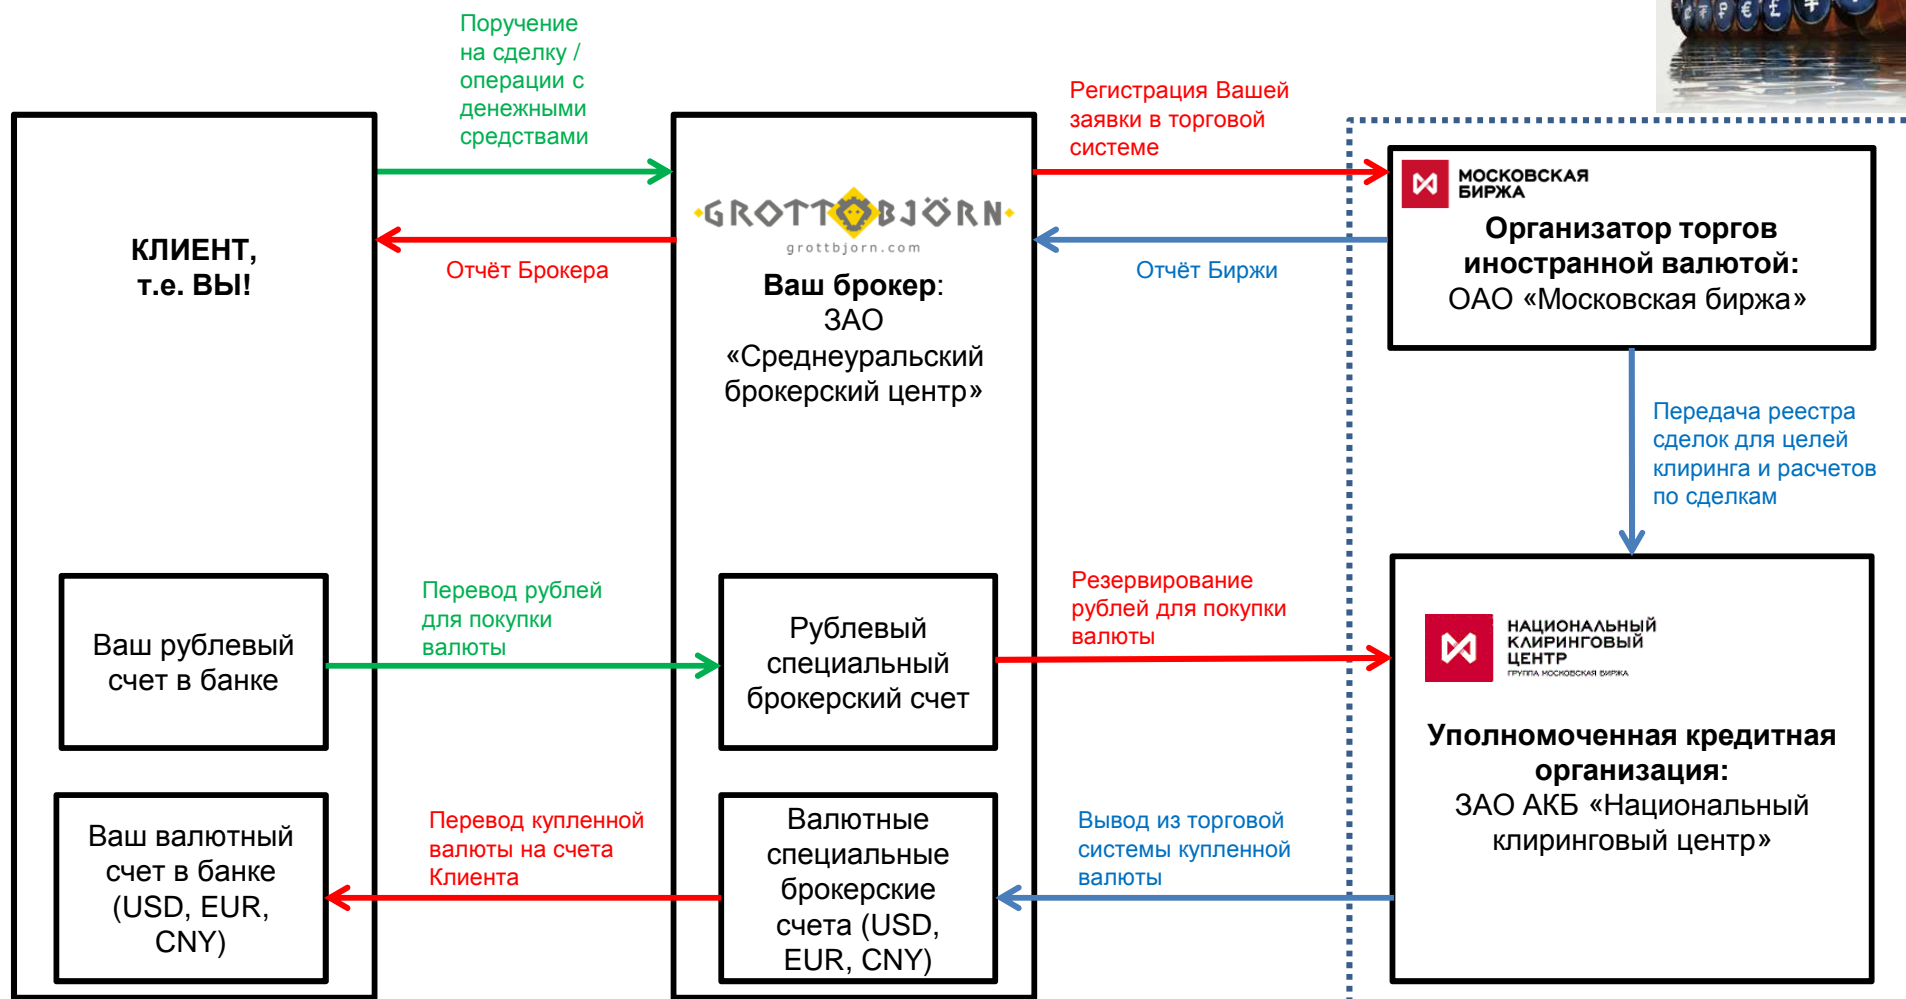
Поручение на сделку / операции с денежными средствами

Регистрация Вашей заявки в торговой системе

КЛИЕНТ, т.е. ВЫ!

GROTTBJÖRN
grottbjorn.com

Ваш брокер: ЗАО «Среднеуральский брокерский центр»

МОСКОВСКАЯ БИРЖА

Организатор торгов иностранной валютой: ОАО «Московская биржа»

Отчёт Брокера

Отчёт Биржи

Передача реестра сделок для целей клиринга и расчетов по сделкам

Перевод рублей для покупки валюты

Резервирование рублей для покупки валюты

Ваш рублевый счет в банке

Рублевый специальный брокерский счет

НАЦИОНАЛЬНЫЙ КЛИРИНГОВЫЙ ЦЕНТР
ГРУППА МОСКОВСКАЯ БИРЖА

Уполномоченная кредитная организация: ЗАО АКБ «Национальный клиринговый центр»

Ваш валютный счет в банке (USD, EUR, CNY)

Перевод купленной валюты на счета Клиента

Валютные специальные брокерские счета (USD, EUR, CNY)

Вывод из торговой системы купленной валюты